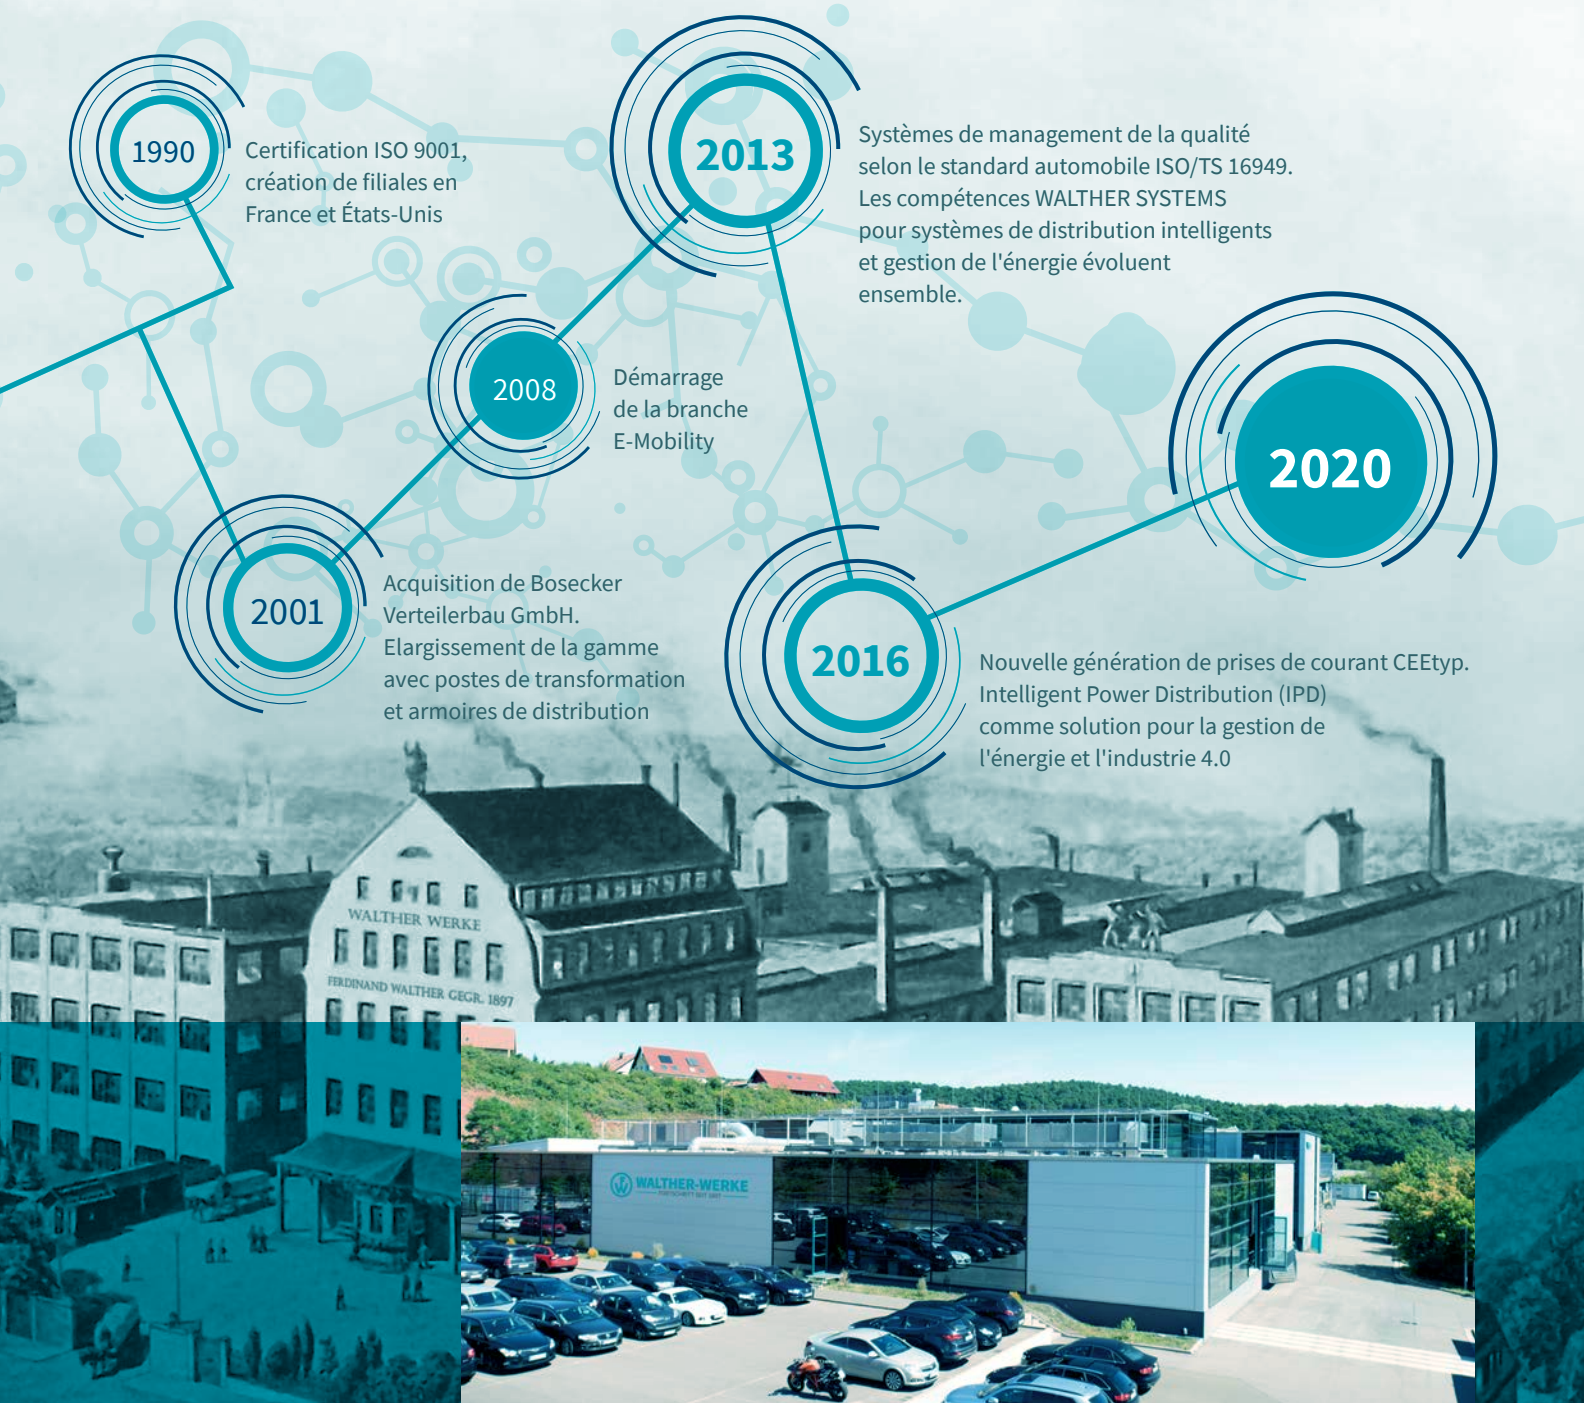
1990

Certification ISO 9001, création de filiales en France et États-Unis

2013

Systèmes de management de la qualité selon le standard automobile ISO/TS 16949. Les compétences WALTHER SYSTEMS pour systèmes de distribution intelligents et gestion de l'énergie évoluent ensemble.

2008

Démarrage de la branche E-Mobility

2020

2001

Acquisition de Bosecker Verteilerbau GmbH. Elargissement de la gamme avec postes de transformation et armoires de distribution

2016

Nouvelle génération de prises de courant CEEtyp. Intelligent Power Distribution (IPD) comme solution pour la gestion de l'énergie et l'industrie 4.0

WALTHER WERKE

FERDINAND WALTHER GEGR. 1897

WALTHER-WERKE